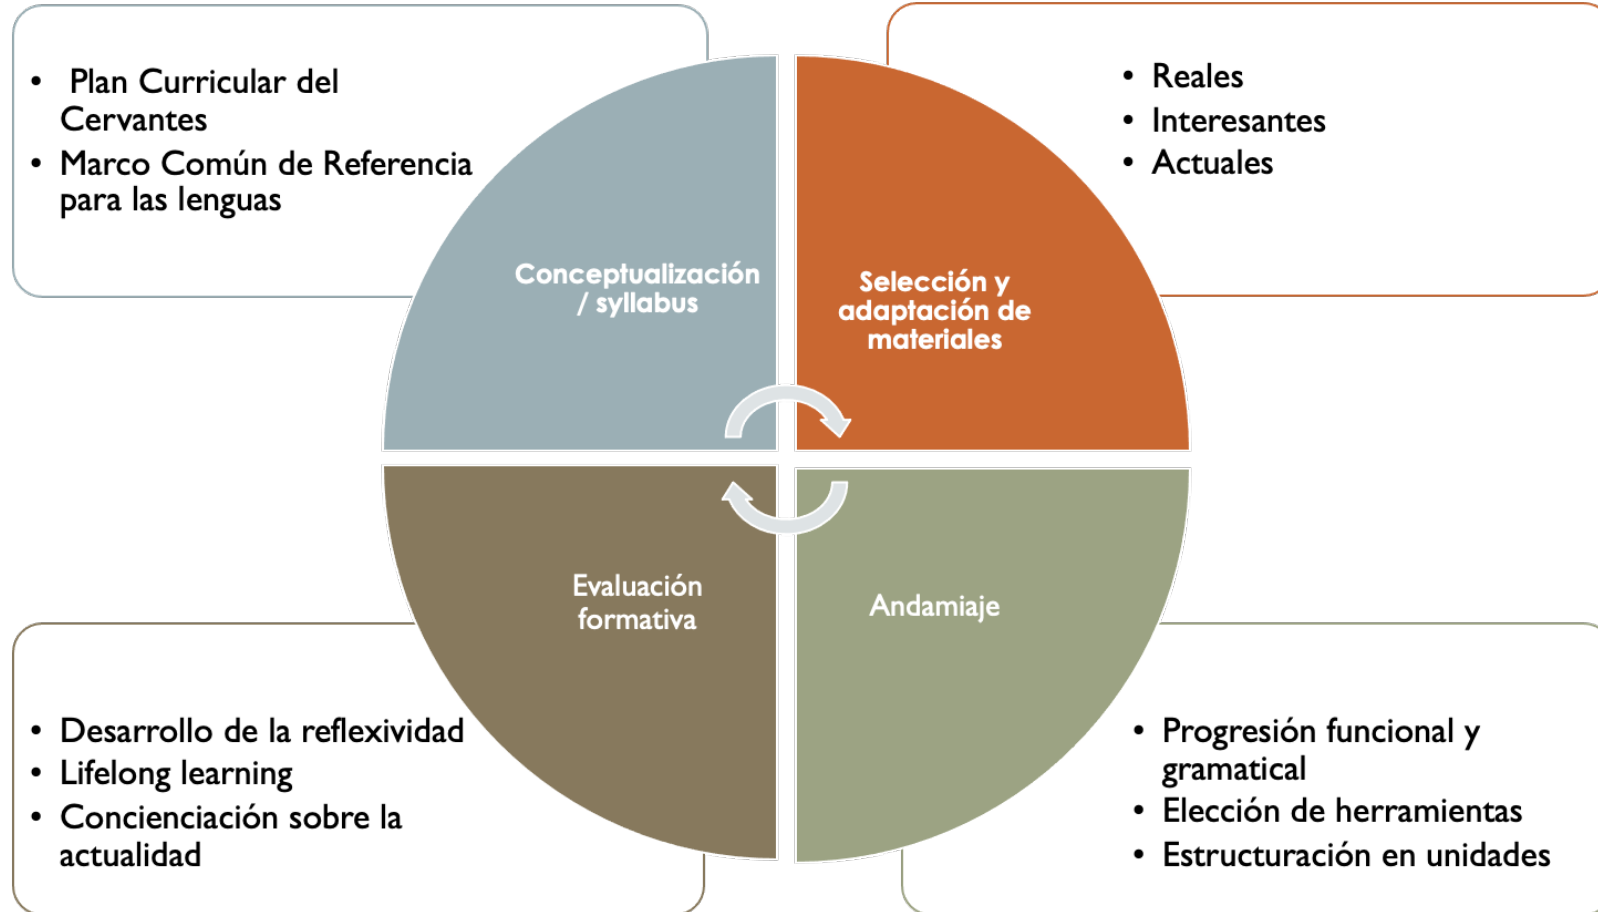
- Plan Curricular del Cervantes
- Marco Común de Referencia para las lenguas

- Reales
- Interesantes
- Actuales

Conceptualización / syllabus

Selección y adaptación de materiales

Evaluación formativa

Andamiaje

- Desarrollo de la reflexividad
- Lifelong learning
- Concienciación sobre la actualidad

- Progresión funcional y gramatical
- Elección de herramientas
- Estructuración en unidades